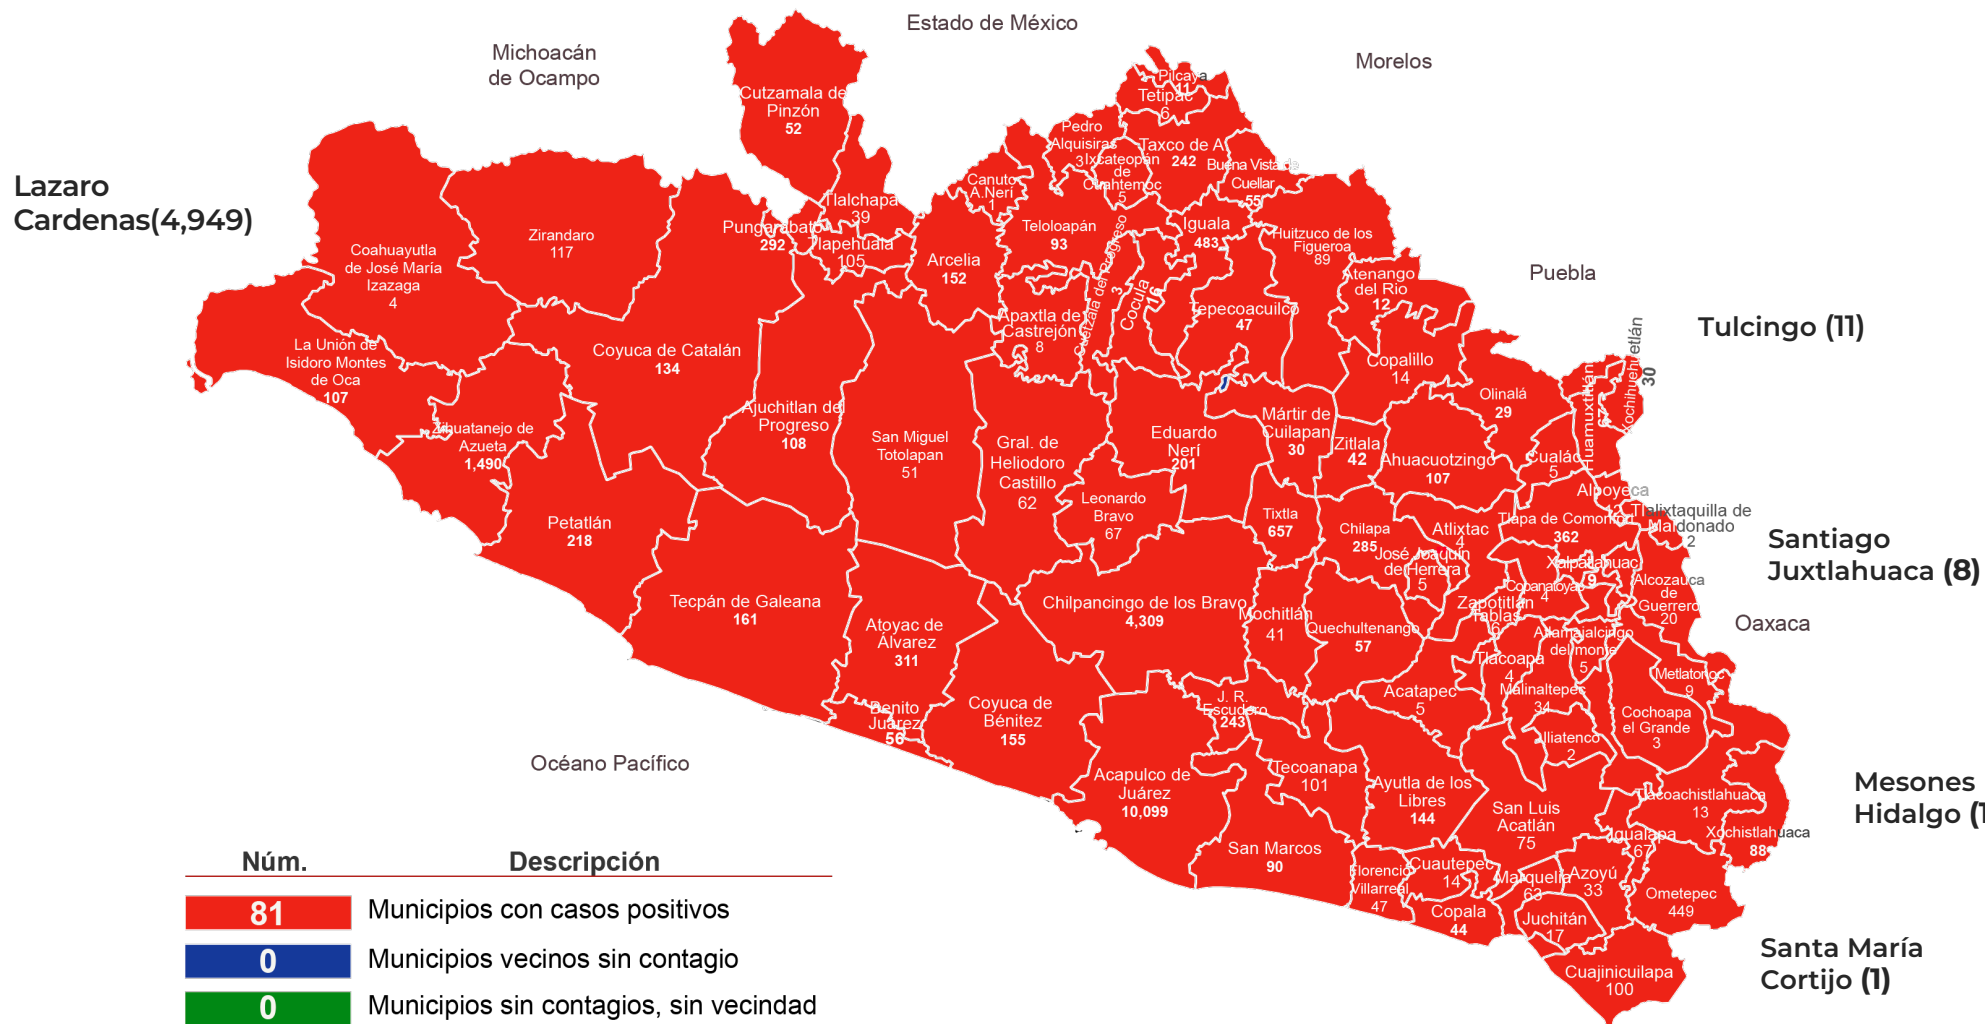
Estado de México

Michoacán de Ocampo

Morelos

Lazaro Cardenas(4,949)

Puebla

Tulcingo (11)

Santiago Juxtlahuaca (8)

Oaxaca

Mesones Hidalgo (1

Santa María Cortijo (1)

Océano Pacífico

Cutzamala de Pinzón 52

Pilcaya 11

Tetipac 6

Pedro Alquisiras 3

Ixcateopan de Cuauhtemoc 5

Taxco de A. 242

Buena Vista de Cuellar 55

Canuto A.Neri 1

Tlalchapa 39

Zirandaro 117

Coahuayutla de José María Izazaga 4

Pungarabato 292

Tlapehuala 105

Arcelia 152

Teloloapán 93

Iguala 483

Huitzuco de los Figueroa 89

Atenango del Rio 12

Cocula 16

Apaxtla de Castrejón 8

Tepecoacuilco 47

Copalillo 14

Olinalá 29

Huamuxtitlán

Xochihuehuetlán 30

La Unión de Isidoro Montes de Oca 107

Coyuca de Catalán 134

Zihuatanejo de Azueta 1,490

Ajuchitlan del Progreso 108

San Miguel Totolapan 51

Gral. de Heliodoro Castillo 62

Eduardo Neri 201

Mártir de Cuilapan 30

Zitlala 42

Ahuacuotzingo 107

Cualác 5

Alpoyeca

Tlalixtaquilla de Maldonado 2

Tlapa de Comonfort 362

Leonardo Bravo 67

Tixtla 657

Chilapa 285

Atlixtac 4

José Joaquín de Herrera 5

Xalpatlahuac 9

Copanatoyac 4

Alcozauca de Guerrero 20

Petatlán 218

Tecpán de Galeana 161

Atoyac de Álvarez 311

Chilpancingo de los Bravo 4,309

Mochitlán 41

Quechultenango 57

Zapotitlán Tablas 6

Atlamajalcingo del monte 5

Tlacoapa 4

Metlatonoc 9

Malinaltepec 34

Acatepec 5

Cochoapa el Grande 3

Iliatenco 2

Benito Juárez 56

Coyuca de Bénitez 155

J. R. Escudero 243

Acapulco de Juárez 10,099

Tecoanapa 101

Ayutla de los Libres 144

San Luis Acatlán 75

Tlacoachistlahuaca 13

Igualapa 67

Xochistlahuaca 88

San Marcos 90

Florencio Villarreal 47

Cuautepec 14

Marquelia 63

Azoyú 33

Ometepec 449

Copala 44

Juchitán 17

Cuajinicuilapa 100

| Núm. | Descripción |
|---|---|
| 81 | Municipios con casos positivos |
| 0 | Municipios vecinos sin contagio |
| 0 | Municipios sin contagios, sin vecindad |